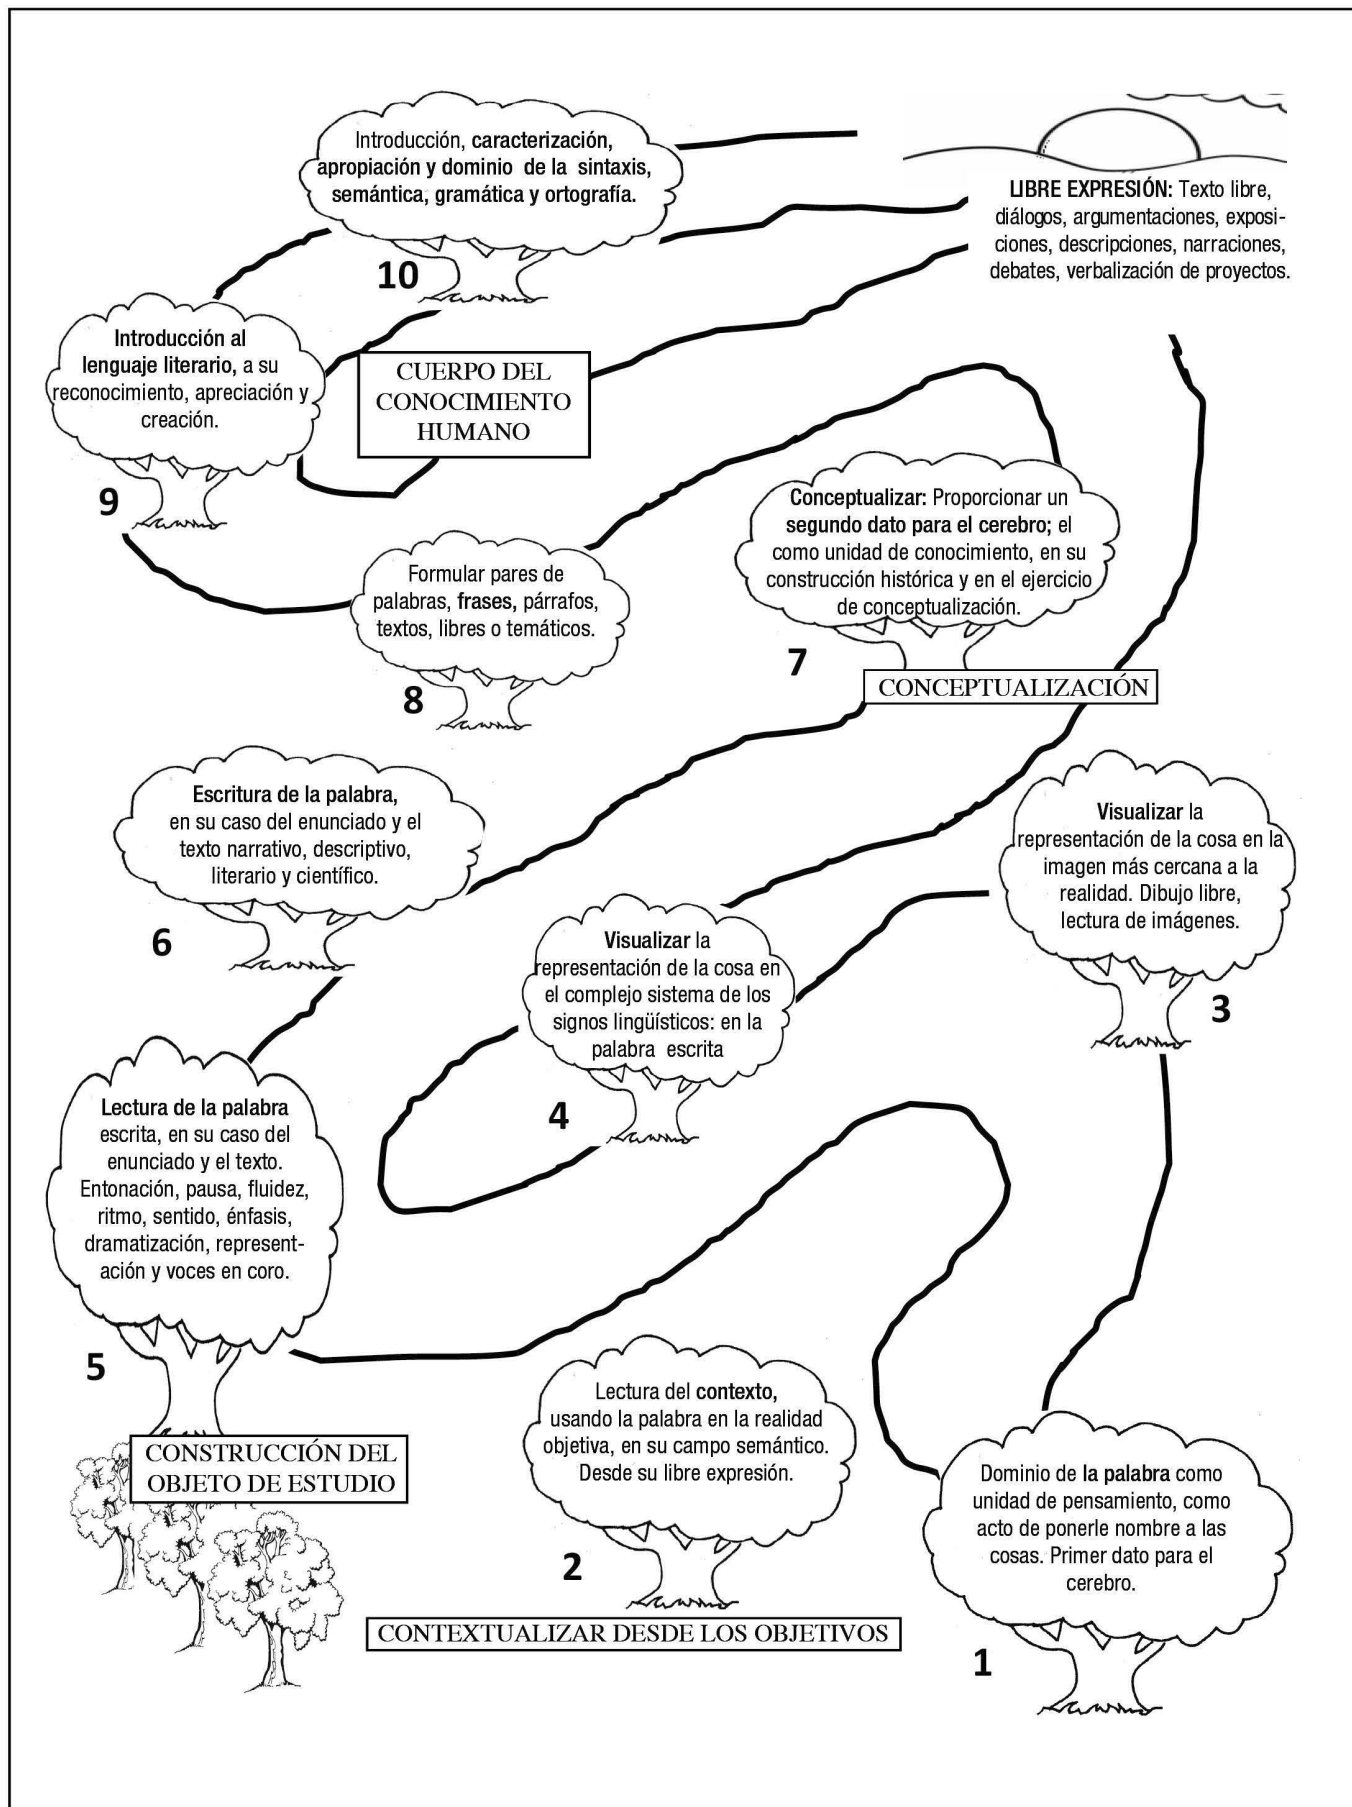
Introducción, caracterización, apropiación y dominio de la sintaxis, semántica, gramática y ortografía.

10

LIBRE EXPRESIÓN: Texto libre, diálogos, argumentaciones, exposiciones, descripciones, narraciones, debates, verbalización de proyectos.

Introducción al lenguaje literario, a su reconocimiento, apreciación y creación.

CUERPO DEL CONOCIMIENTO HUMANO

9

Conceptualizar: Proporcionar un segundo dato para el cerebro; el como unidad de conocimiento, en su construcción histórica y en el ejercicio de conceptualización.

Formular pares de palabras, frases, párrafos, textos, libres o temáticos.

7

CONCEPTUALIZACIÓN

8

Escritura de la palabra, en su caso del enunciado y el texto narrativo, descriptivo, literario y científico.

Visualizar la representación de la cosa en la imagen más cercana a la realidad. Dibujo libre, lectura de imágenes.

6

Visualizar la representación de la cosa en el complejo sistema de los signos lingüísticos: en la palabra escrita

3

Lectura de la palabra escrita, en su caso del enunciado y el texto. Entonación, pausa, fluidez, ritmo, sentido, énfasis, dramatización, representación y voces en coro.

4

5

Lectura del contexto, usando la palabra en la realidad objetiva, en su campo semántico. Desde su libre expresión.

CONSTRUCCIÓN DEL OBJETO DE ESTUDIO

Dominio de la palabra como unidad de pensamiento, como acto de ponerle nombre a las cosas. Primer dato para el cerebro.

2

CONTEXTUALIZAR DESDE LOS OBJETIVOS

1